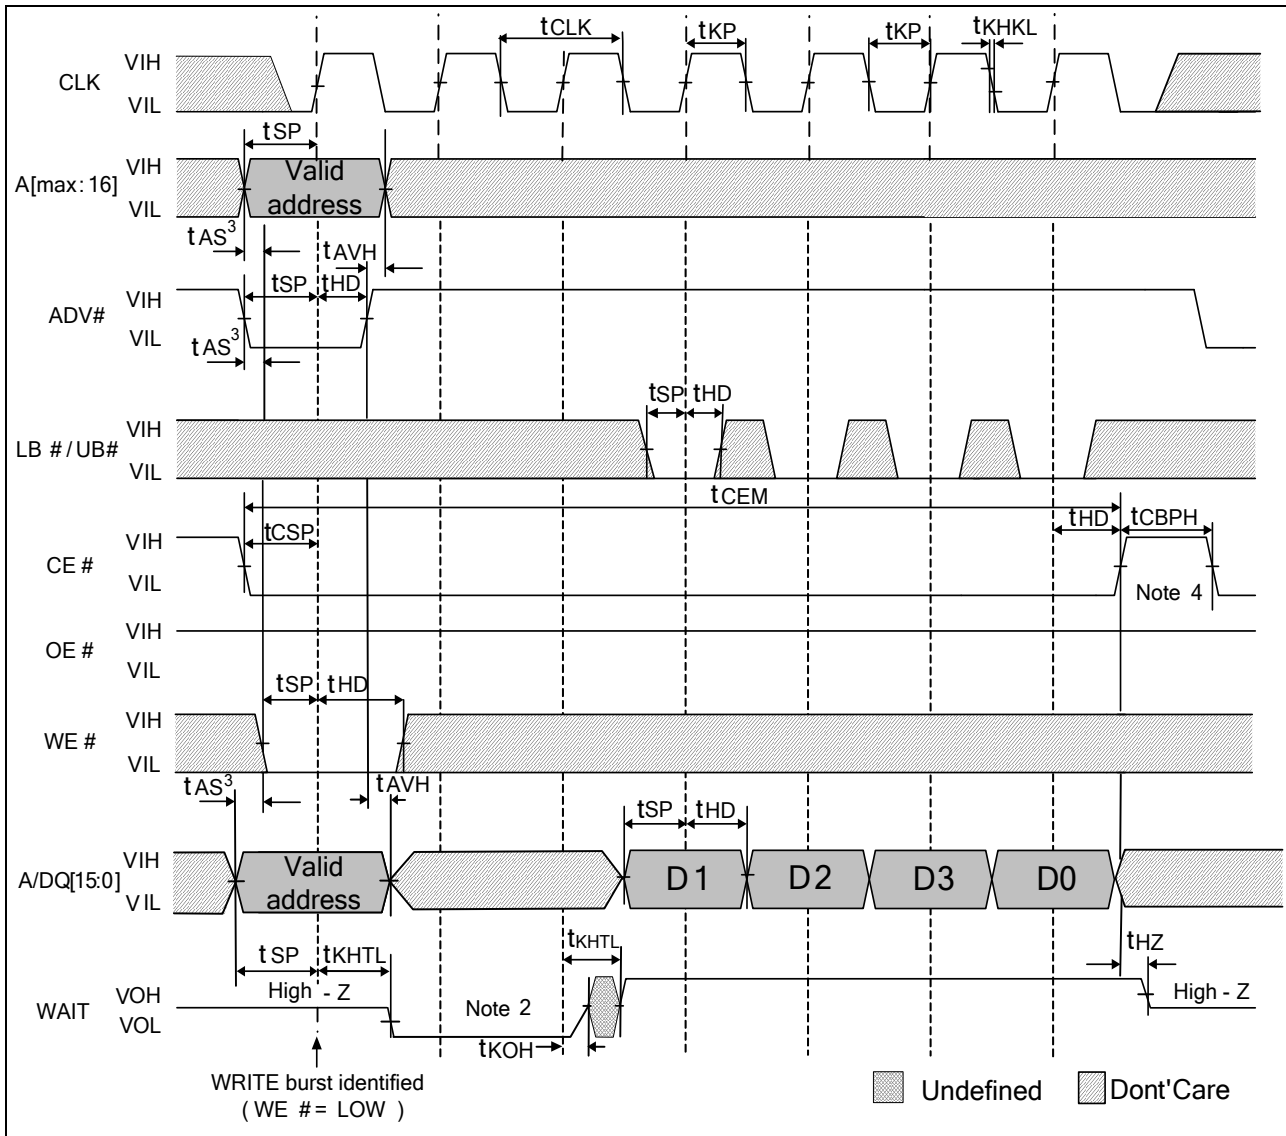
CLK VIH VIL
tCLK tKP tKP tKHKL
tSP
A[max: 16] VIH VIL
Valid address
tAS$^3$
tAVH
ADV# VIH VIL
tSP tHD
tAS$^3$
tSP tHD
LB #/UB# VIH VIL
tCEM
tHD tCBPH
tCSP
CE # VIH VIL
Note 4
OE # VIH VIL
tSP tHD
WE # VIH VIL
tAS$^3$
tAVH
tSP tHD
A/DQ[15:0] VIH VIL
Valid address
D1 D2 D3 D0
tSP tKHTL
tKHTL
tHZ
WAIT VOH VOL
High - Z
Note 2
tKOH
High - Z
WRITE burst identified ( WE # = LOW )
Undefined Dont'Care